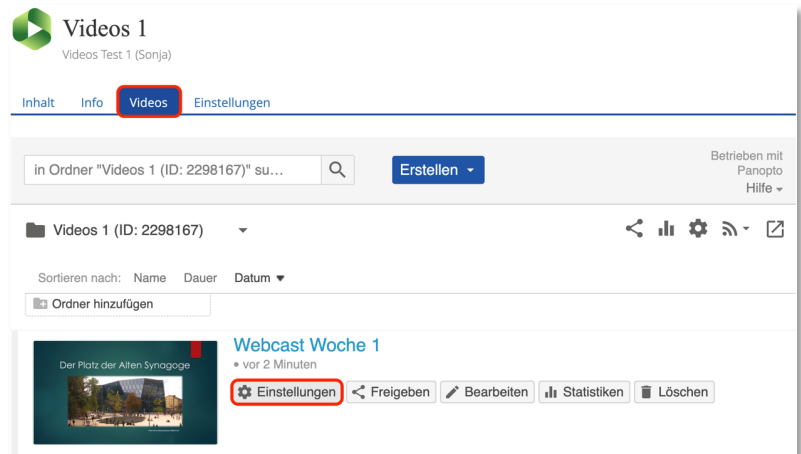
Videos 1

Videos Test 1 (Sonja)

Inhalt Info Videos Einstellungen

in Ordner "Videos 1 (ID: 2298167)" su...

Erstellen

Betrieben mit Panopto

Hilfe

Videos 1 (ID: 2298167)

Sortieren nach: Name Dauer Datum

Ordner hinzufügen

Der Platz der Alten Synagoge

Webcast Woche 1

• vor 2 Minuten

Einstellungen Freigeben Bearbeiten Statistiken Löschen